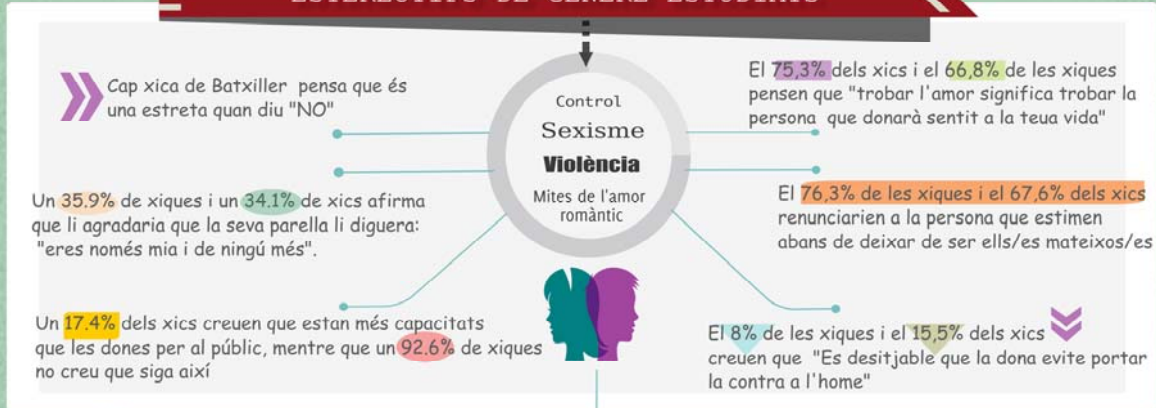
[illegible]

Cap xica de Batxiller pensa que és una estreta quan diu "NO"

Un 35.9% de xiques i un 34.1% de xics afirma que li agradaria que la seva parella li diguera: "eres només mia i de ningú més".

Un 17.4% dels xics creuen que estan més capacitats que les dones per al públic, mentre que un 92.6% de xiques no creu que siga així

Control
Sexisme
Violència
Mites de l'amor romàntic

El 75,3% dels xics i el 66,8% de les xiques pensen que "trobar l'amor significa trobar la persona que donarà sentit a la teua vida"

El 76,3% de les xiques i el 67,6% dels xics renunciarien a la persona que estimen abans de deixar de ser ells/es mateixos/es

El 8% de les xiques i el 15,5% dels xics creuen que "Es desitjable que la dona evite portar la contra a l'home"